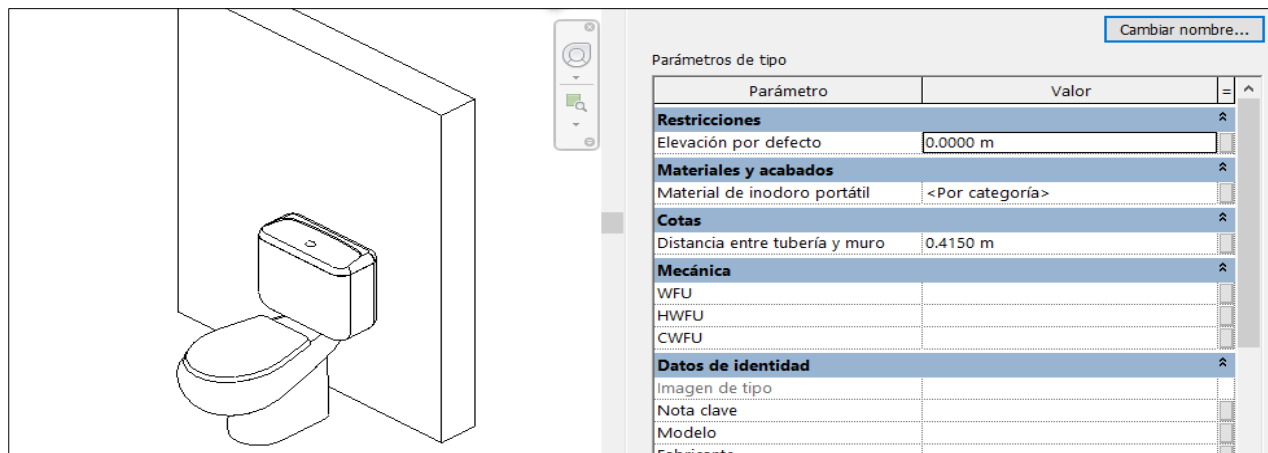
Cambiar nombre...

Parámetros de tipo

| Parámetro | Valor | = |
|---|---|---|
| **Restricciones** | | |
| Elevación por defecto | 0.0000 m | |
| **Materiales y acabados** | | |
| Material de inodoro portátil | <Por categoría> | |
| **Cotas** | | |
| Distancia entre tubería y muro | 0.4150 m | |
| **Mecánica** | | |
| WFU | | |
| HWFU | | |
| CWFU | | |
| **Datos de identidad** | | |
| Imagen de tipo | | |
| Nota clave | | |
| Modelo | | |
| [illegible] | | |